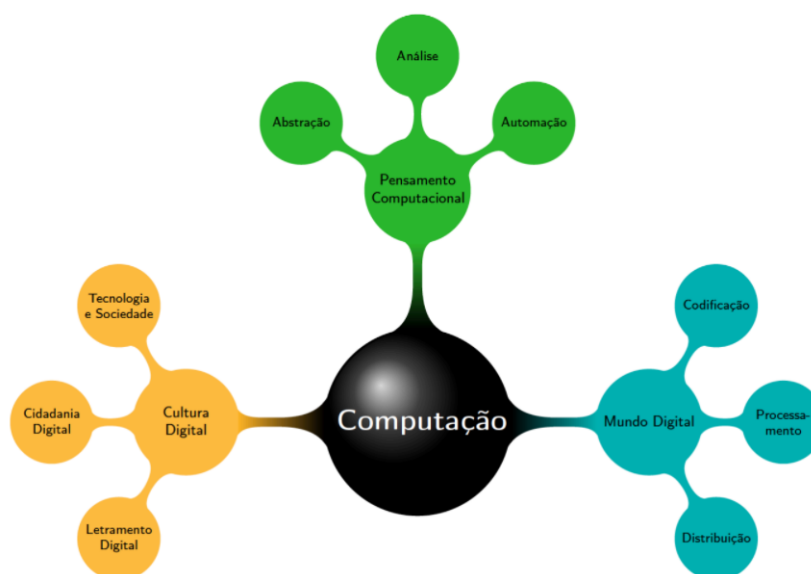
Análise

Abstração

Automação

Pensamento Computacional

Tecnologia e Sociedade

Cidadania Digital

Cultura Digital

Letramento Digital

Computação

Codificação

Mundo Digital

Processamento

Distribuição